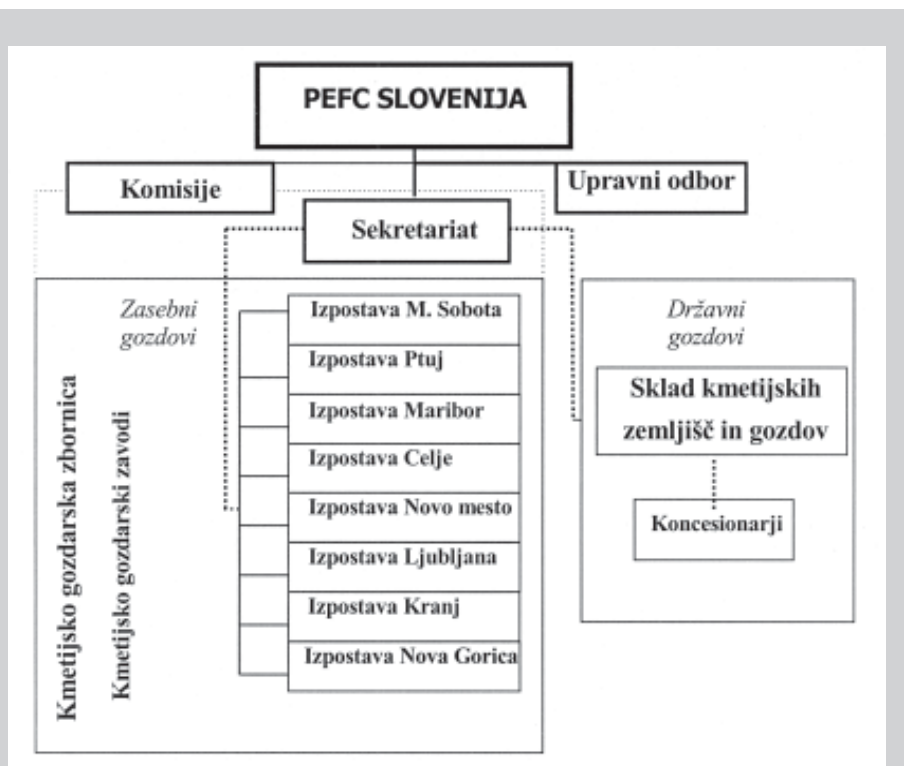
PEFC SLOVENIJA

Komisije

Upravni odbor

Sekretariat

Zasebni gozdovi

Kmetijsko gozdarska zbornica

Kmetijsko gozdarski zavodi

Izpostava M. Sobota

Izpostava Ptuj

Izpostava Maribor

Izpostava Celje

Izpostava Novo mesto

Izpostava Ljubljana

Izpostava Kranj

Izpostava Nova Gorica

Državni gozdovi

Sklad kmetijskih zemljišč in gozdov

Koncesionarji